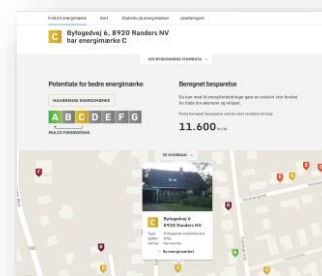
Find dit energimærke Kort Statistik på energimærker Låneberegner

C Byfogedvej 6, 8920 Randers NV har energimærke C

Potentiale for bedre energimærk

NUVÆRENDE ENERGIMÆRKE

A B C D E F G

Beregnet besparelse

11.600 kr.

C Byfogedvej 6, 8920 Randers NV